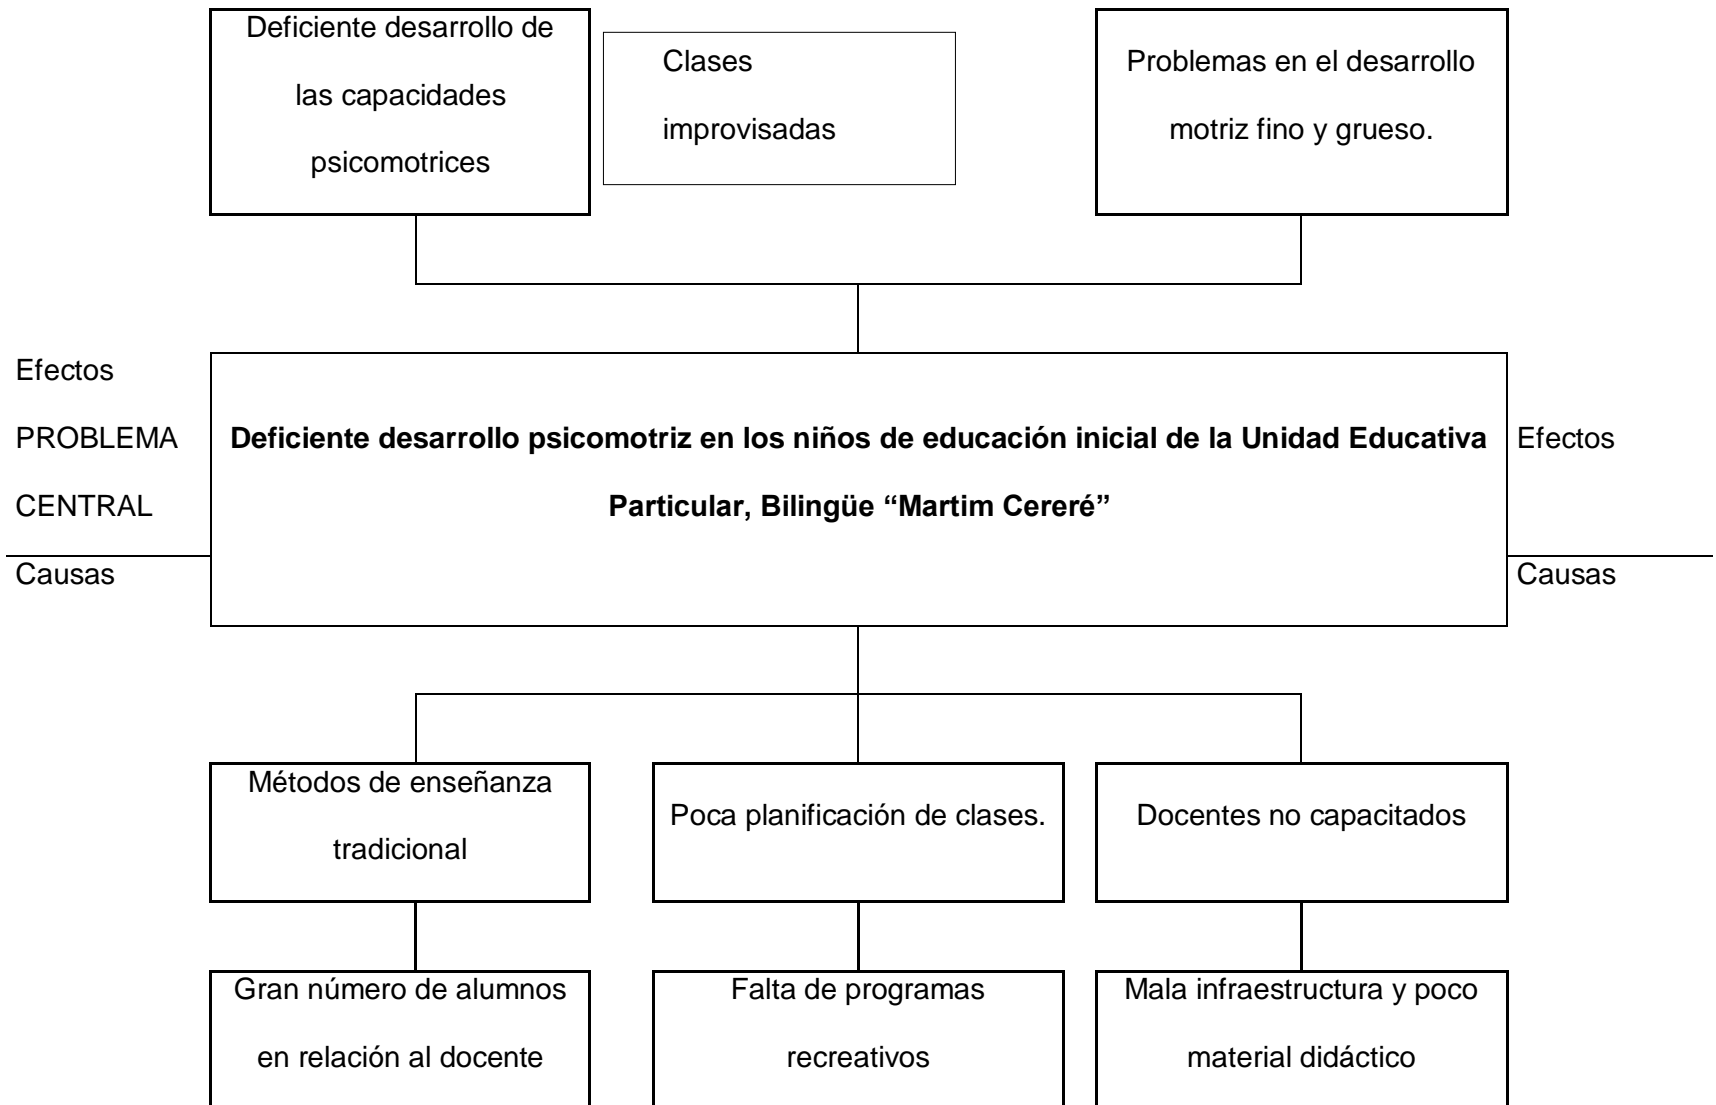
Deficiente desarrollo de las capacidades psicomotrices

Clases improvisadas

Problemas en el desarrollo motriz fino y grueso.

Efectos

PROBLEMA CENTRAL

Causas

**Deficiente desarrollo psicomotriz en los niños de educación inicial de la Unidad Educativa Particular, Bilingüe "Martim Cereré"**

Efectos

Causas

Métodos de enseñanza tradicional

Poca planificación de clases.

Docentes no capacitados

Gran número de alumnos en relación al docente

Falta de programas recreativos

Mala infraestructura y poco material didáctico